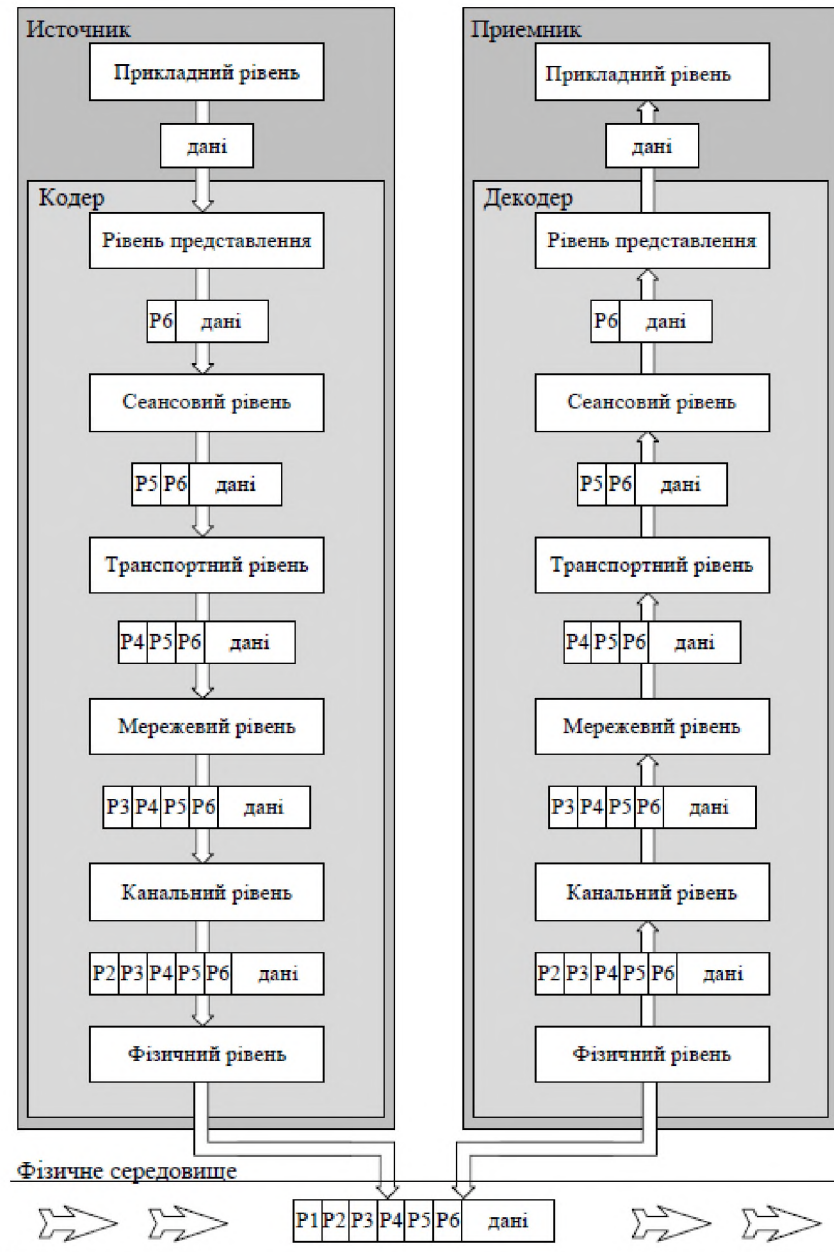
Источник

Прикладний рівень

дані

Кодер

Рівень представлення

| P6 | дані |
|---|---|

Сеансовий рівень

| P5 | P6 | дані |
|---|---|---|

Транспортний рівень

| P4 | P5 | P6 | дані |
|---|---|---|---|

Мережевий рівень

| P3 | P4 | P5 | P6 | дані |
|---|---|---|---|---|

Канальний рівень

| P2 | P3 | P4 | P5 | P6 | дані |
|---|---|---|---|---|---|

Фізичний рівень

Приемник

Прикладний рівень

дані

Декодер

Рівень представлення

| P6 | дані |
|---|---|

Сеансовий рівень

| P5 | P6 | дані |
|---|---|---|

Транспортний рівень

| P4 | P5 | P6 | дані |
|---|---|---|---|

Мережевий рівень

| P3 | P4 | P5 | P6 | дані |
|---|---|---|---|---|

Канальний рівень

| P2 | P3 | P4 | P5 | P6 | дані |
|---|---|---|---|---|---|

Фізичний рівень

Фізичне середовище

| P1 | P2 | P3 | P4 | P5 | P6 | дані |
|---|---|---|---|---|---|---|